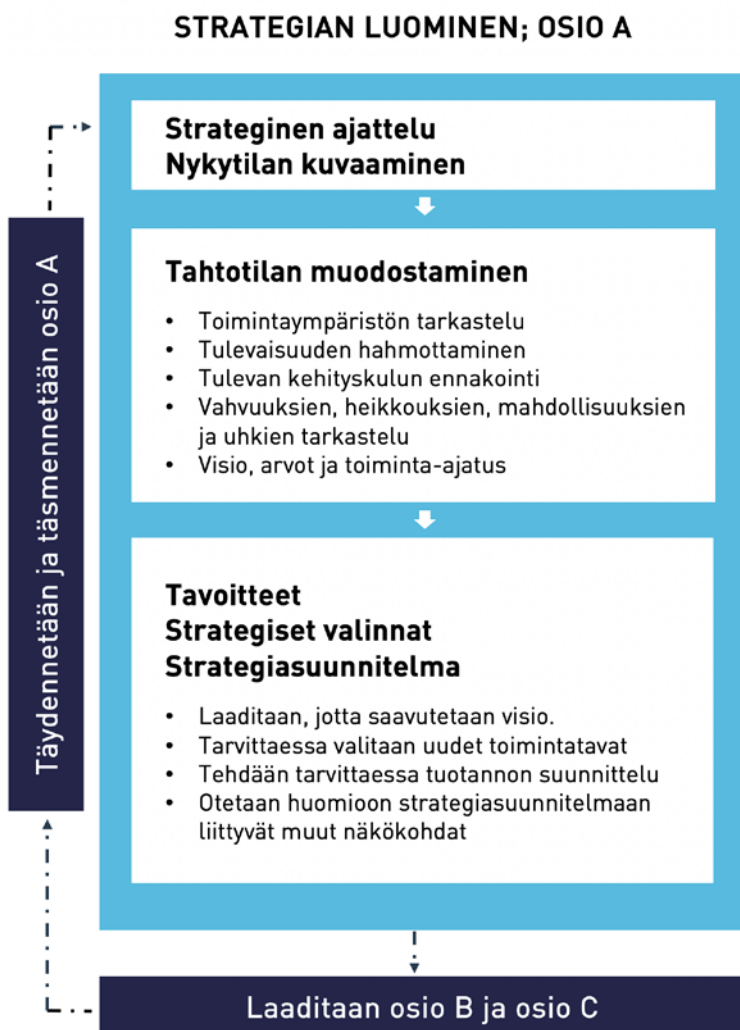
STRATEGIAN LUOMINEN; OSIO A

Täydennetään ja täsmennetään osio A

Strateginen ajattelu
Nykytilan kuvaaminen

Tahtotilan muodostaminen

• Toimintaympäristön tarkastelu
• Tulevaisuuden hahmottaminen
• Tulevan kehityskulun ennakointi
• Vahvuuksien, heikkouksien, mahdollisuuksien ja uhkien tarkastelu
• Visio, arvot ja toiminta-ajatus

Tavoitteet
Strategiset valinnat
Strategiasuunnitelma

• Laaditaan, jotta saavutetaan visio.
• Tarvittaessa valitaan uudet toimintatavat
• Tehdään tarvittaessa tuotannon suunnittelu
• Otetaan huomioon strategiasuunnitelmaan liittyvät muut näkökohdat

Laaditaan osio B ja osio C